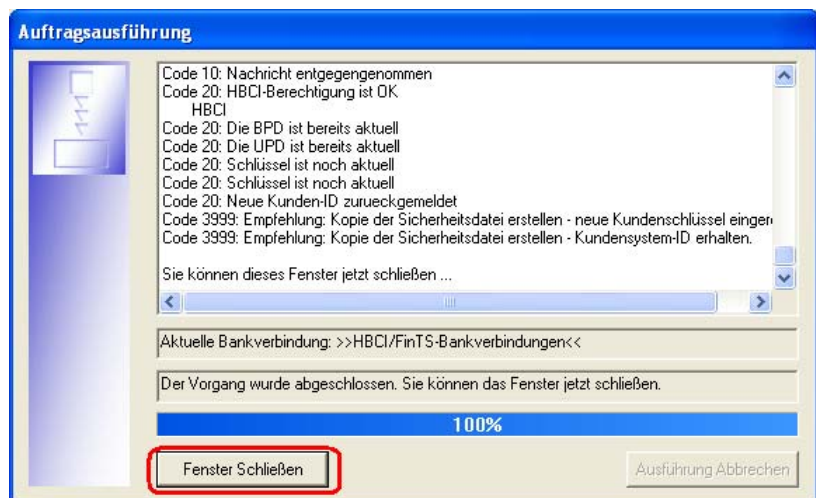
Auftragsausführung

Code 10: Nachricht entgegengenommen
Code 20: HBCI-Berechtigung ist OK
HBCI
Code 20: Die BPD ist bereits aktuell
Code 20: Die UPD ist bereits aktuell
Code 20: Schlüssel ist noch aktuell
Code 20: Schlüssel ist noch aktuell
Code 20: Neue Kunden-ID zurueckgemeldet
Code 3999: Empfehlung: Kopie der Sicherheitsdatei erstellen - neue Kundenschlüssel einger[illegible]
Code 3999: Empfehlung: Kopie der Sicherheitsdatei erstellen - Kundensystem-ID erhalten.

Sie können dieses Fenster jetzt schließen ...

Aktuelle Bankverbindung: >>HBCI/FinTS-Bankverbindungen<<

Der Vorgang wurde abgeschlossen. Sie können das Fenster jetzt schließen.

100%

Fenster Schließen

Ausführung Abbrechen